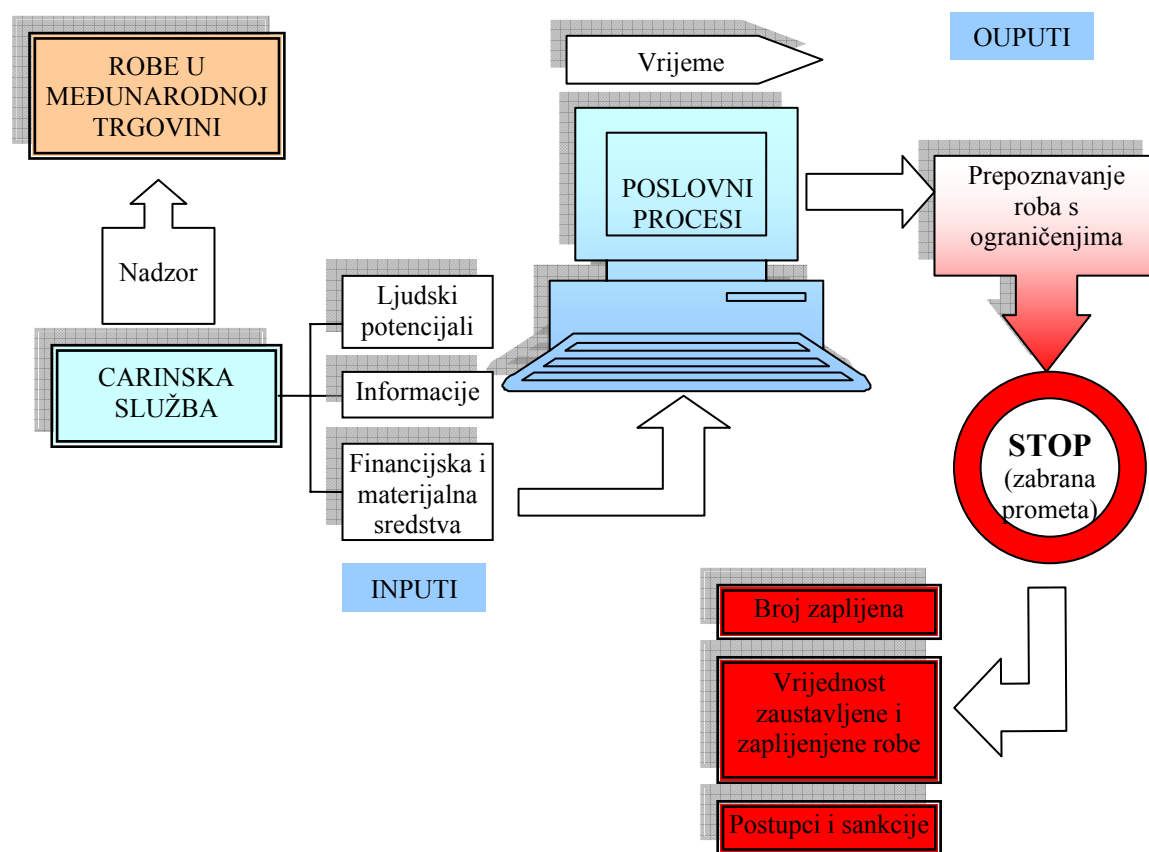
ROBE U MEĐUNARODNOJ TRGOVINI

Vrijeme

OUPUTI

POSLOVNI PROCESI

Prepoznavanje roba s ograničenjima

Nadzor

Ljudski potencijali

CARINSKA SLUŽBA

Informacije

Financijska i materijalna sredstva

STOP (zabrana prometa)

INPUTI

Broj zaplijena

Vrijednost zaustavljene i zaplijenjene robe

Postupci i sankcije